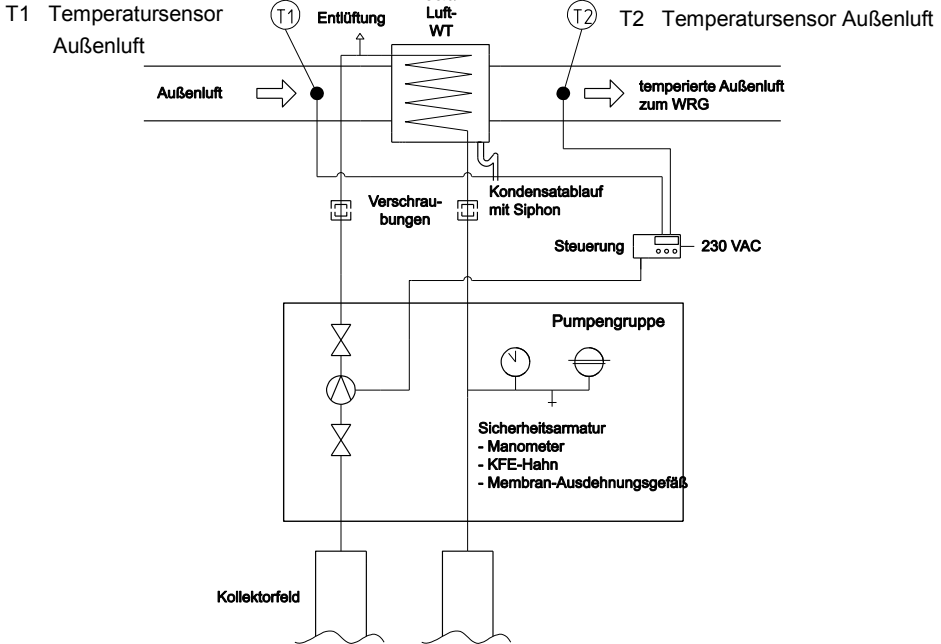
T1 Temperatursensor Außenluft

T1

Entlüftung

Luft-WT

T2

T2 Temperatursensor Außenluft

Außenluft

temperierte Außenluft zum WRG

Verschraubungen

Kondensatablauf mit Siphon

Steuerung

230 VAC

Pumpengruppe

Sicherheitsarmatur
- Manometer
- KFE-Hahn
- Membran-Ausdehnungsgefäß

Kollektorfeld